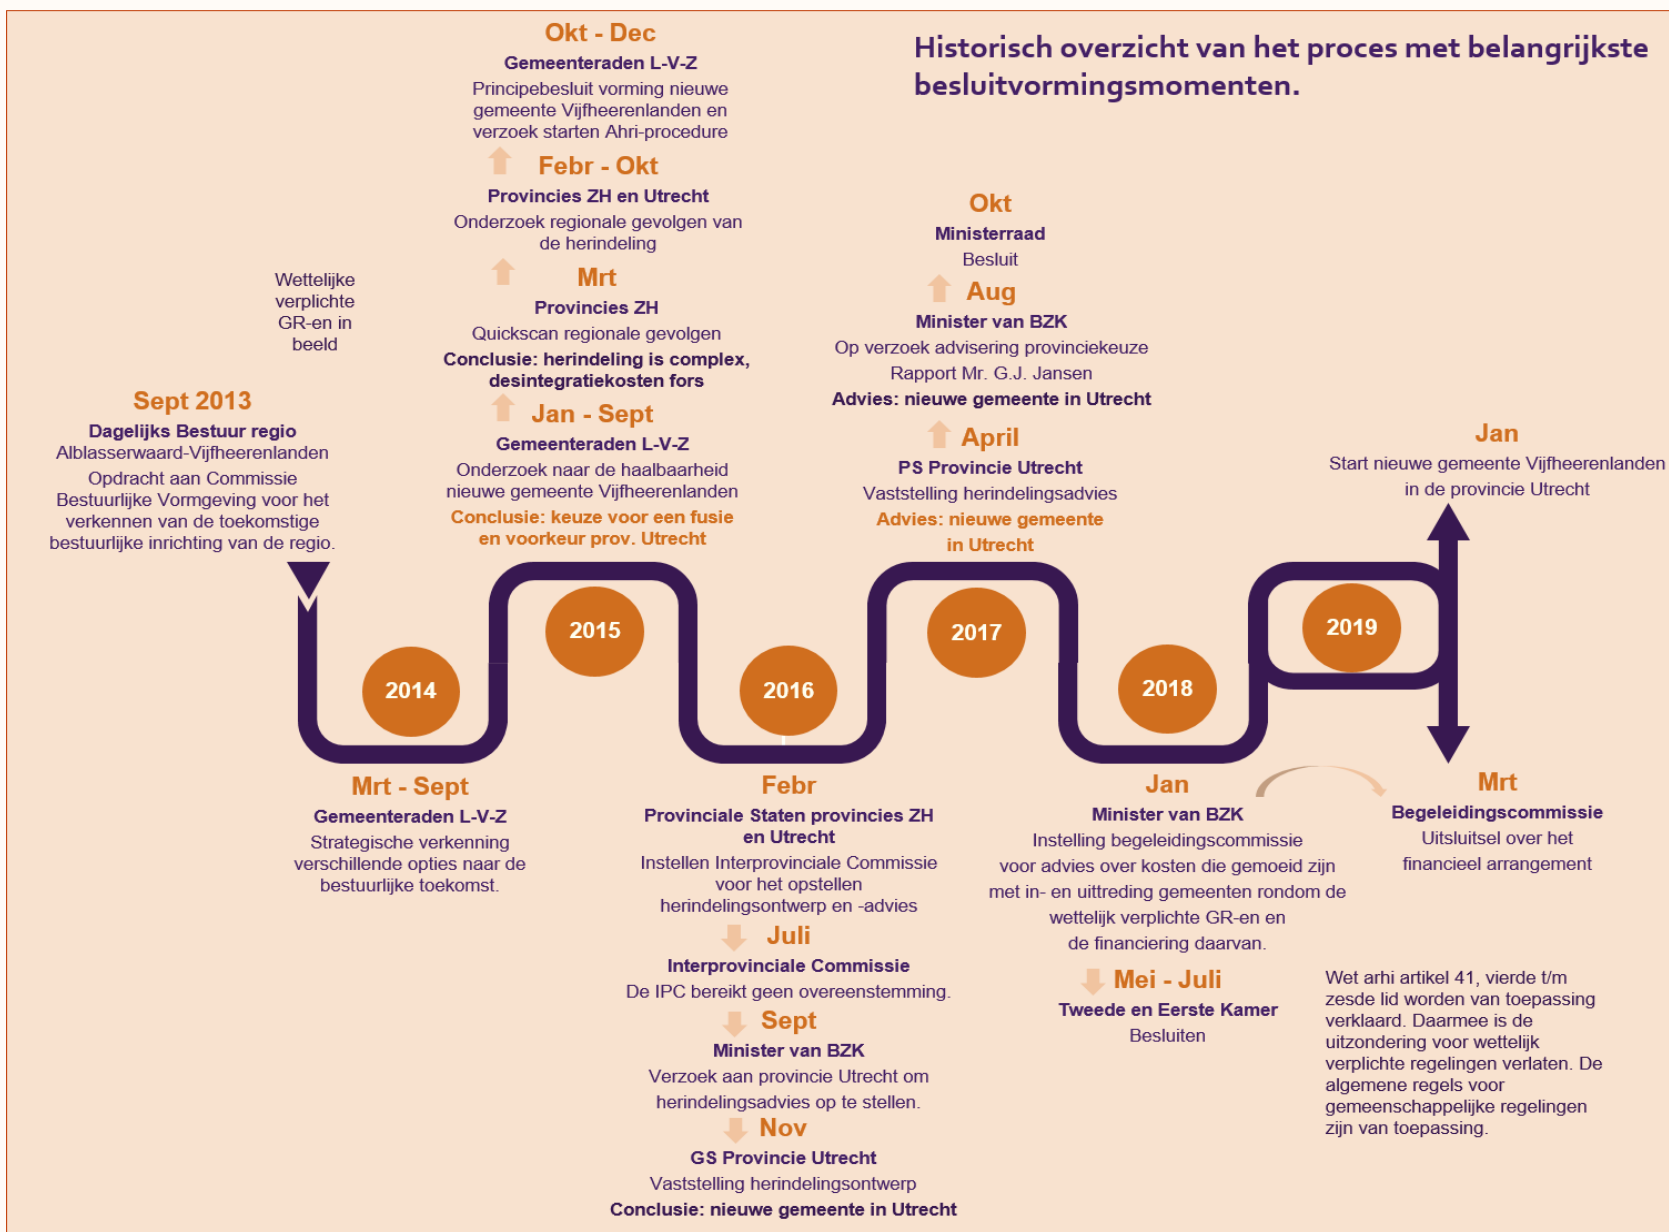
Historisch overzicht van het proces met belangrijkste besluitvormingsmomenten.

Wettelijke verplichte GR-en in beeld

Sept 2013
Dagelijks Bestuur regio
Alblasserwaard-Vijfheerenlanden
Opdracht aan Commissie Bestuurlijke Vormgeving voor het verkennen van de toekomstige bestuurlijke inrichting van de regio.

Okt - Dec
Gemeenteraden L-V-Z
Principebesluit vorming nieuwe gemeente Vijfheerenlanden en verzoek starten Ahri-procedure

Febr - Okt
Provincies ZH en Utrecht
Onderzoek regionale gevolgen van de herindeling

Mrt
Provincies ZH
Quickscan regionale gevolgen
Conclusie: herindeling is complex, desintegratiekosten fors

Jan - Sept
Gemeenteraden L-V-Z
Onderzoek naar de haalbaarheid nieuwe gemeente Vijfheerenlanden
Conclusie: keuze voor een fusie en voorkeur prov. Utrecht

Okt
Ministerraad
Besluit

Aug
Minister van BZK
Op verzoek advisering provinciekeuze
Rapport Mr. G.J. Jansen
Advies: nieuwe gemeente in Utrecht

April
PS Provincie Utrecht
Vaststelling herindelingsadvies
Advies: nieuwe gemeente in Utrecht

Jan
Start nieuwe gemeente Vijfheerenlanden in de provincie Utrecht

2014
2015
2016
2017
2018
2019

Mrt - Sept
Gemeenteraden L-V-Z
Strategische verkenning verschillende opties naar de bestuurlijke toekomst.

Febr
Provinciale Staten provincies ZH en Utrecht
Instellen Interprovinciale Commissie voor het opstellen herindelingsontwerp en -advies

Juli
Interprovinciale Commissie
De IPC bereikt geen overeenstemming.

Sept
Minister van BZK
Verzoek aan provincie Utrecht om herindelingsadvies op te stellen.

Nov
GS Provincie Utrecht
Vaststelling herindelingsontwerp
Conclusie: nieuwe gemeente in Utrecht

Jan
Minister van BZK
Instelling begeleidingscommissie voor advies over kosten die gemoeid zijn met in- en uittreding gemeenten rondom de wettelijk verplichte GR-en en de financiering daarvan.

Mei - Juli
Tweede en Eerste Kamer
Besluiten

Mrt
Begeleidingscommissie
Uitsluitsel over het financieel arrangement

Wet arhi artikel 41, vierde t/m zesde lid worden van toepassing verklaard. Daarmee is de uitzondering voor wettelijk verplichte regelingen verlaten. De algemene regels voor gemeenschappelijke regelingen zijn van toepassing.